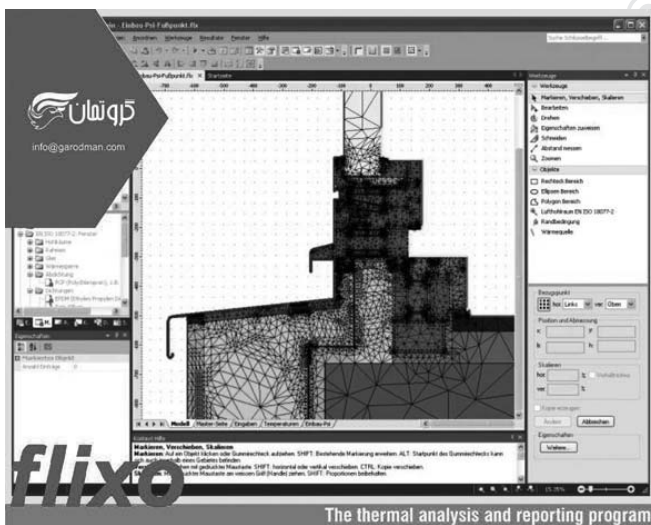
Einbau-Psi-Fußpunkt.flx

Werkzeuge

Markieren, Verschieben, Skalieren

Bearbeiten

Drehen

Eigenschaften zuweisen

Schneiden

Abstand messen

Zoomen

Objekte

Rechteck Bereich

Ellipsen Bereich

Polygon Bereich

Luftschichten EN ISO 10077-2

Randbedingung

Wärmequelle

Bezugspunkt

Position und Abmessung

Skalieren

Ändern

Abbrechen

Eigenschaften

Weitere...

Modell

Master-Seite

Eingaben

Temperaturen

Einbau-Psi

Markieren, Verschieben, Skalieren

گرودمان

info@garodman.com

flixo

The thermal analysis and reporting program